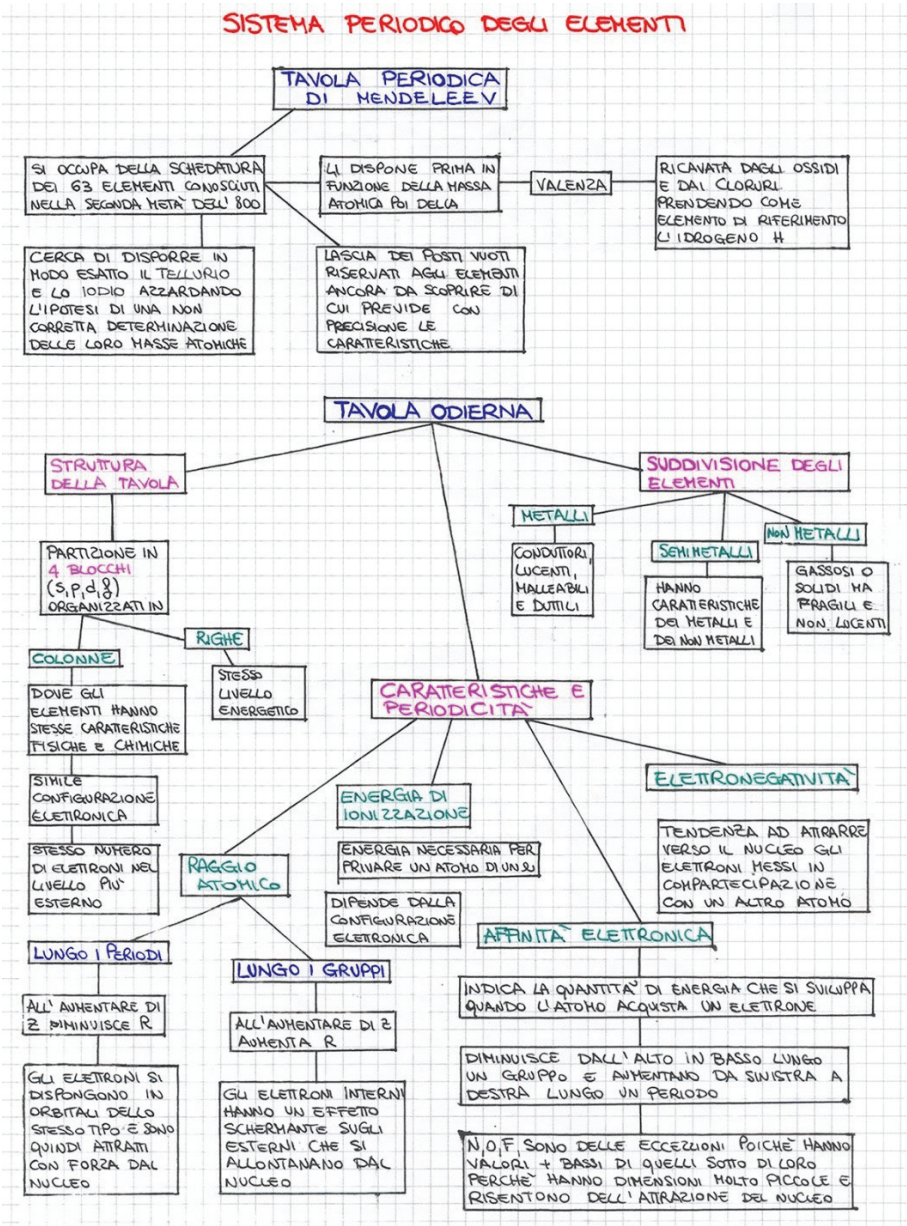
SISTEMA PERIODICO DEGLI ELEMENTI

TAVOLA PERIODICA DI MENDELEEV

SI OCCUPA DELLA SCHEDATURA DEI 63 ELEMENTI CONOSCIUTI NELLA SECONDA METÀ DELL'800

LI DISPONE PRIMA IN FUNZIONE DELLA MASSA ATOMICA POI DELLA

VALENZA

RICAVATA DAGLI OSSIDI E DAI CLORURI PRENDENDO COME ELEMENTO DI RIFERIMENTO L'IDROGENO H

CERCA DI DISPORRE IN MODO ESATTO IL TELLURIO E LO IODIO AZZARDANDO L'IPOTESI DI UNA NON CORRETTA DETERMINAZIONE DELLE LORO MASSE ATOMICHE

LASCIA DEI POSTI VUOTI RISERVATI AGLI ELEMENTI ANCORA DA SCOPRIRE DI CUI PREVIDE CON PRECISIONE LE CARATTERISTICHE

TAVOLA ODIERNA

STRUTTURA DELLA TAVOLA

SUDDIVISIONE DEGLI ELEMENTI

METALLI

SEMIMETALLI

NON METALLI

CONDUTTORI, LUCENTI, MALLEABILI E DUTTILI

HANNO CARATTERISTICHE DEI METALLI E DEI NON METALLI

GASSOSI O SOLIDI MA FRAGILI E NON LUCENTI

PARTIZIONE IN 4 BLOCCHI (s,p,d,f) ORGANIZZATI IN

RIGHE

COLONNE

STESSO LIVELLO ENERGETICO

DOVE GLI ELEMENTI HANNO STESSE CARATTERISTICHE FISICHE E CHIMICHE

SIMILE CONFIGURAZIONE ELETTRONICA

STESSO NUMERO DI ELETTRONI NEL LIVELLO PIU' ESTERNO

CARATTERISTICHE E PERIODICITÀ

ENERGIA DI IONIZZAZIONE

ENERGIA NECESSARIA PER PRIVARE UN ATOMO DI UN e-

DIPENDE DALLA CONFIGURAZIONE ELETTRONICA

ELETTRONEGATIVITÀ

TENDENZA AD ATTIRARE VERSO IL NUCLEO GLI ELETTRONI MESSI IN COMPARTECIPAZIONE CON UN ALTRO ATOMO

RAGGIO ATOMICO

LUNGO I PERIODI

LUNGO I GRUPPI

ALL'AUMENTARE DI Z DIMINUISCE R

ALL'AUMENTARE DI Z AUMENTA R

GLI ELETTRONI SI DISPONGONO IN ORBITALI DELLO STESSO TIPO E SONO QUINDI ATTRATTI CON FORZA DAL NUCLEO

GLI ELETTRONI INTERNI HANNO UN EFFETTO SCHERMANTE SUGLI ESTERNI CHE SI ALLONTANANO DAL NUCLEO

AFFINITÀ ELETTRONICA

INDICA LA QUANTITÀ DI ENERGIA CHE SI SVILUPPA QUANDO L'ATOMO ACQUISTA UN ELETTRONE

DIMINUISCE DALL'ALTO IN BASSO LUNGO UN GRUPPO E AUMENTANO DA SINISTRA A DESTRA LUNGO UN PERIODO

N,O,F SONO DELLE ECCEZIONI POICHÈ HANNO VALORI + BASSI DI QUELLI SOTTO DI LORO PERCHÈ HANNO DIMENSIONI MOLTO PICCOLE E RISENTONO DELL'ATTRAZIONE DEL NUCLEO